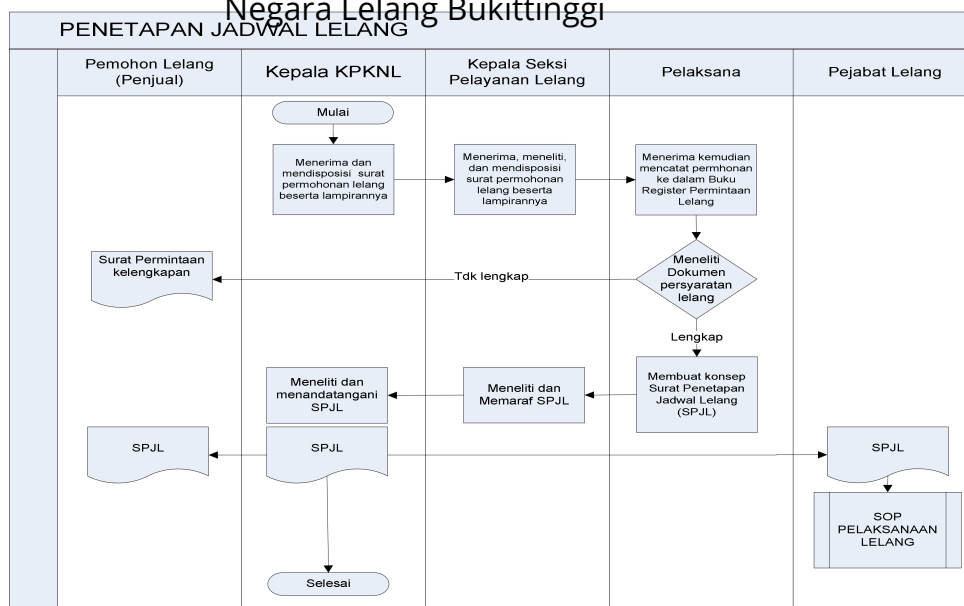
Negara Lelang Bukittinggi

PENETAPAN JADWAL LELANG

| Pemohon Lelang (Penjual) | Kepala KPKNL | Kepala Seksi Pelayanan Lelang | Pelaksana | Pejabat Lelang |
|---|---|---|---|---|

Mulai

Menerima dan mendisposisi surat permohonan lelang beserta lampirannya

Menerima, meneliti, dan mendisposisi surat permohonan lelang beserta lampirannya

Menerima kemudian mencatat permhonan ke dalam Buku Register Permintaan Lelang

Meneliti Dokumen persyaratan lelang

Tdk lengkap

Surat Permintaan kelengkapan

Lengkap

Membuat konsep Surat Penetapan Jadwal Lelang (SPJL)

Meneliti dan Memaraf SPJL

Meneliti dan menandatangani SPJL

SPJL

SPJL

SPJL

SOP PELAKSANAAN LELANG

Selesai